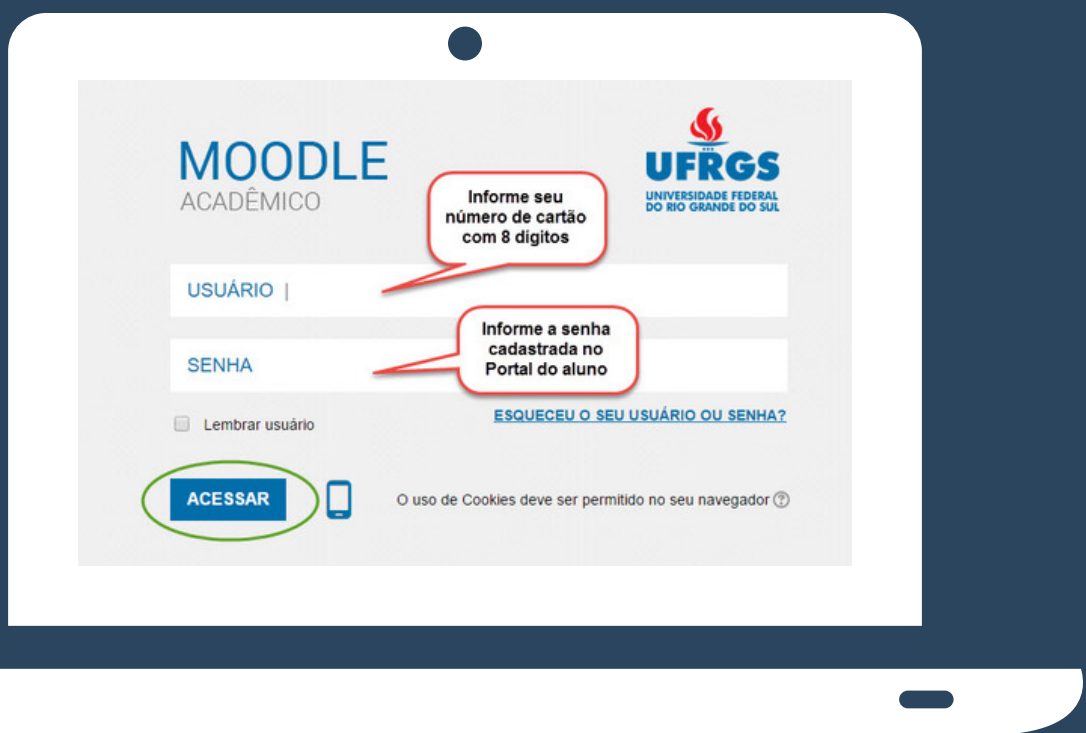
MOODLE
ACADÊMICO

UFRGS
UNIVERSIDADE FEDERAL DO RIO GRANDE DO SUL

Informe seu número de cartão com 8 digitos

USUÁRIO |

Informe a senha cadastrada no Portal do aluno

SENHA

Lembrar usuário

ESQUECEU O SEU USUÁRIO OU SENHA?

ACESSAR

O uso de Cookies deve ser permitido no seu navegador ?